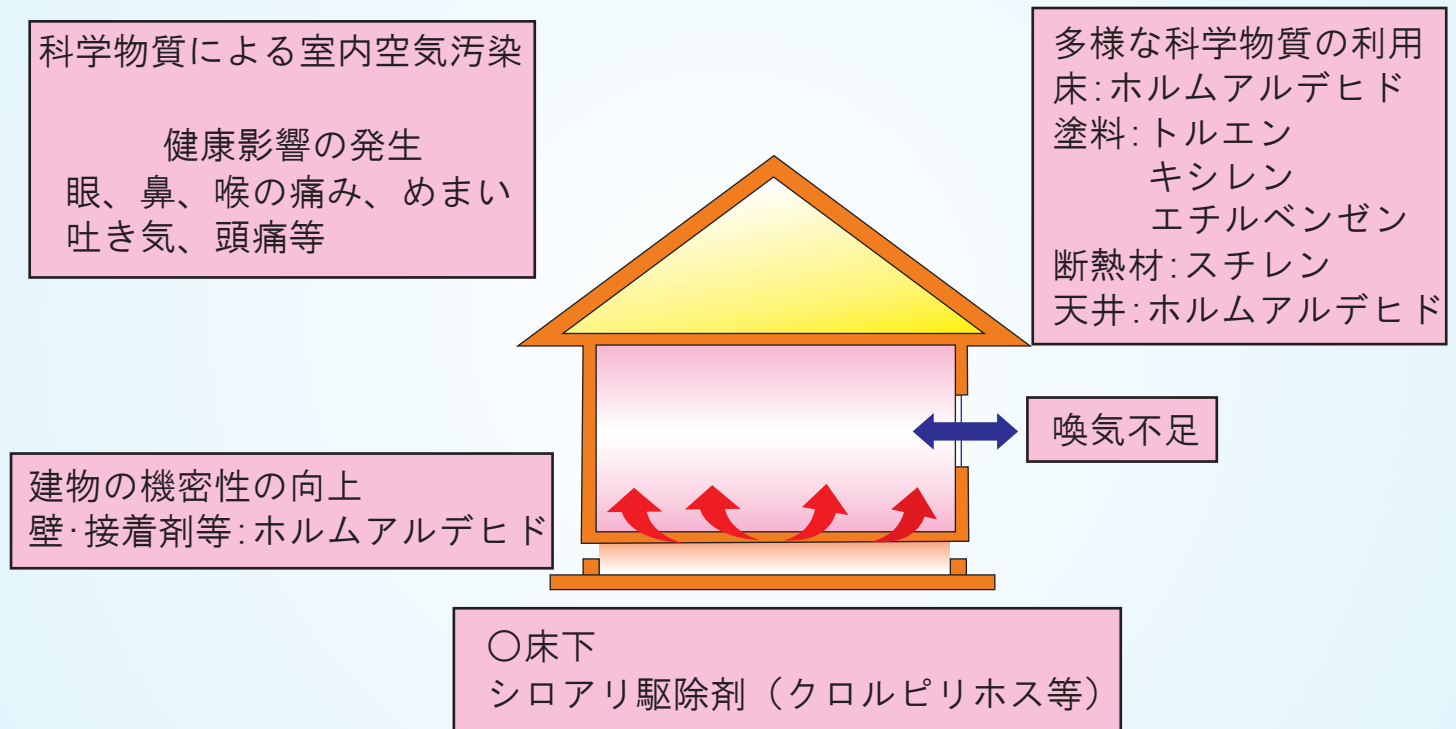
科学物質による室内空気汚染

健康影響の発生
眼、鼻、喉の痛み、めまい
吐き気、頭痛等

多様な科学物質の利用
床:ホルムアルデヒド
塗料:トルエン
キシレン
エチルベンゼン
断熱材:スチレン
天井:ホルムアルデヒド

換気不足

建物の機密性の向上
壁·接着剤等:ホルムアルデヒド

○床下
シロアリ駆除剤（クロルピリホス等）